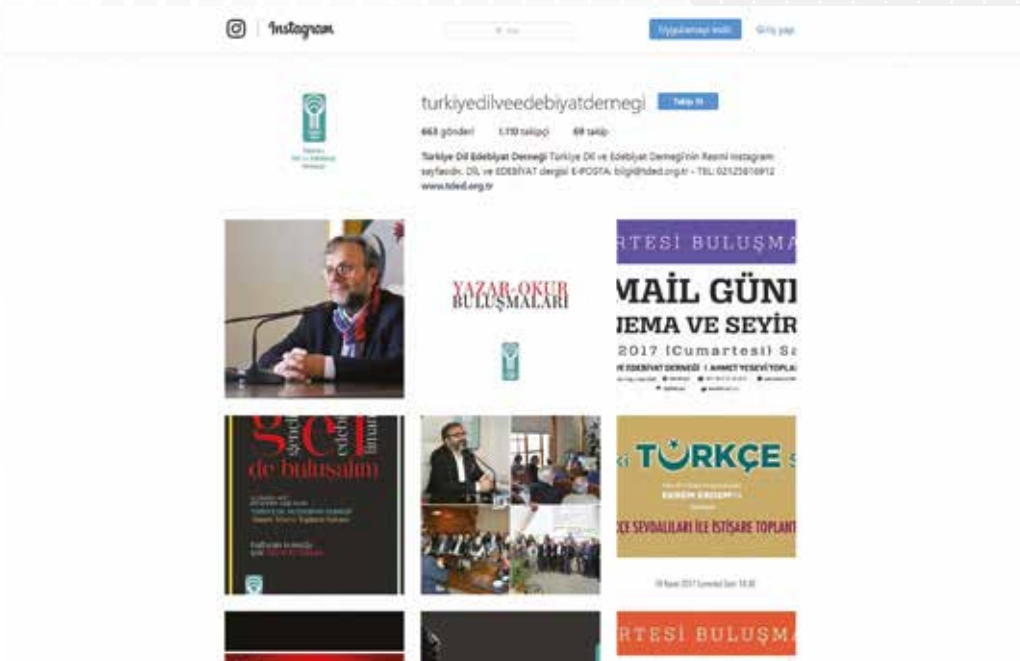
Instagram

Uygulamayı indir   Giriş yap

turkiyedilveedebiyatdernegi   Takip Et

663 gönderi   1.110 takipçi   69 takip

Türkiye Dil Edebiyat Derneği Türkiye Dil ve Edebiyat Derneği'nin Resmi Instagram sayfasıdır. DİL ve EDEBİYAT dergisi E-POSTA: bilgi@tded.org.tr - TEL: 02125816912
www.tded.org.tr

YAZAR-OKUR BULUŞMALARI

RTESİ BULUŞMA
MAİL GÜN
NEMA VE SEYİR
2017 (Cumartesi) Sa

gel
de buluşalım

TÜRKÇE
EKREM EREGEM
ÇE SEVDALILARI İLE İSTİŞARE TOPLANT

RTESİ BULUŞMA